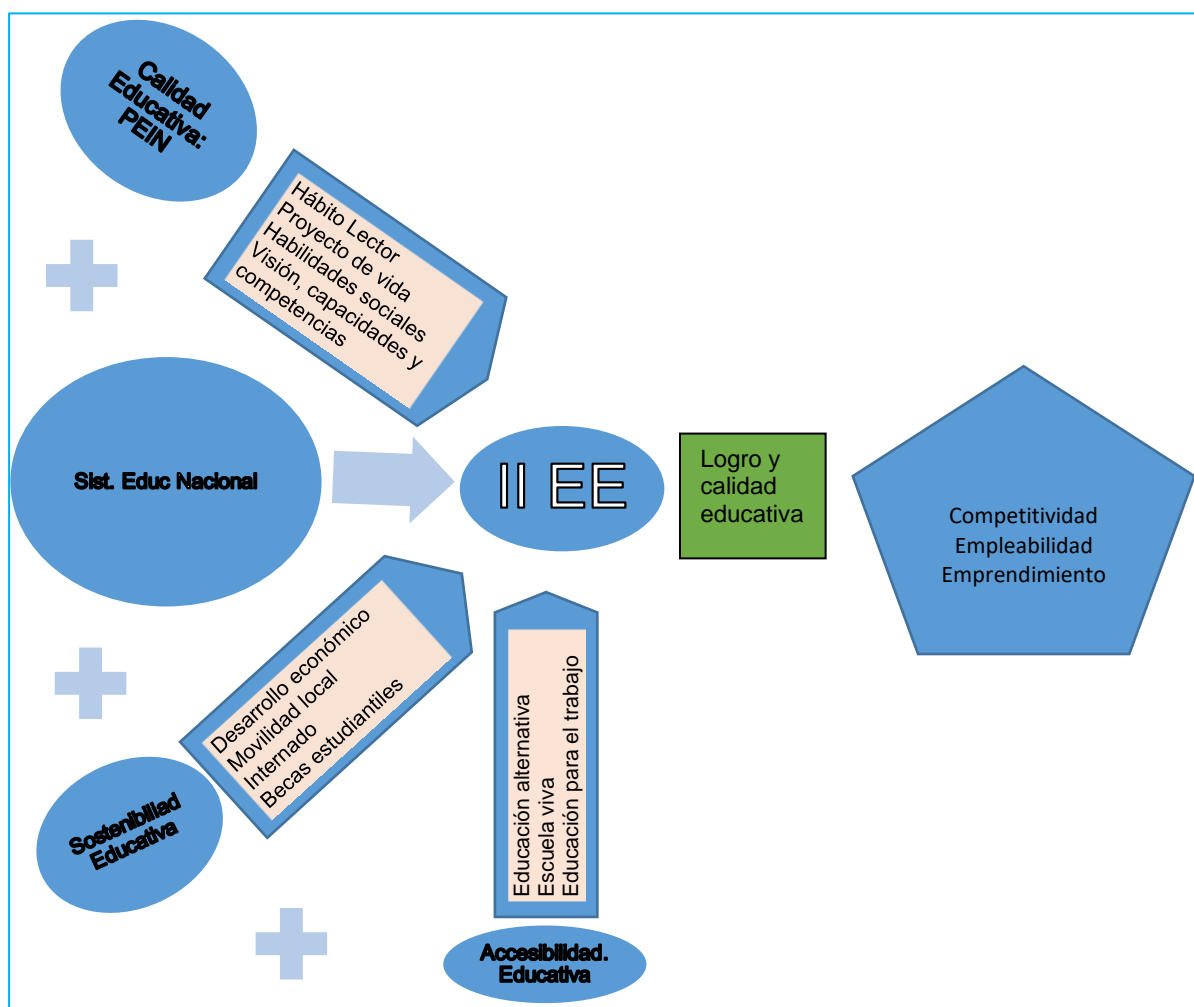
Calidad Educativa: PEIN

Hábito Lector
Proyecto de vida
Habilidades sociales
Visión, capacidades y competencias

Sist. Educ Nacional

II EE

Logro y calidad educativa

Competitividad
Empleabilidad
Emprendimiento

Desarrollo económico
Movilidad local
Internado
Becas estudiantiles

Educación alternativa
Escuela viva
Educación para el trabajo

Sostenibilidad Educativa

Accesibilidad. Educativa